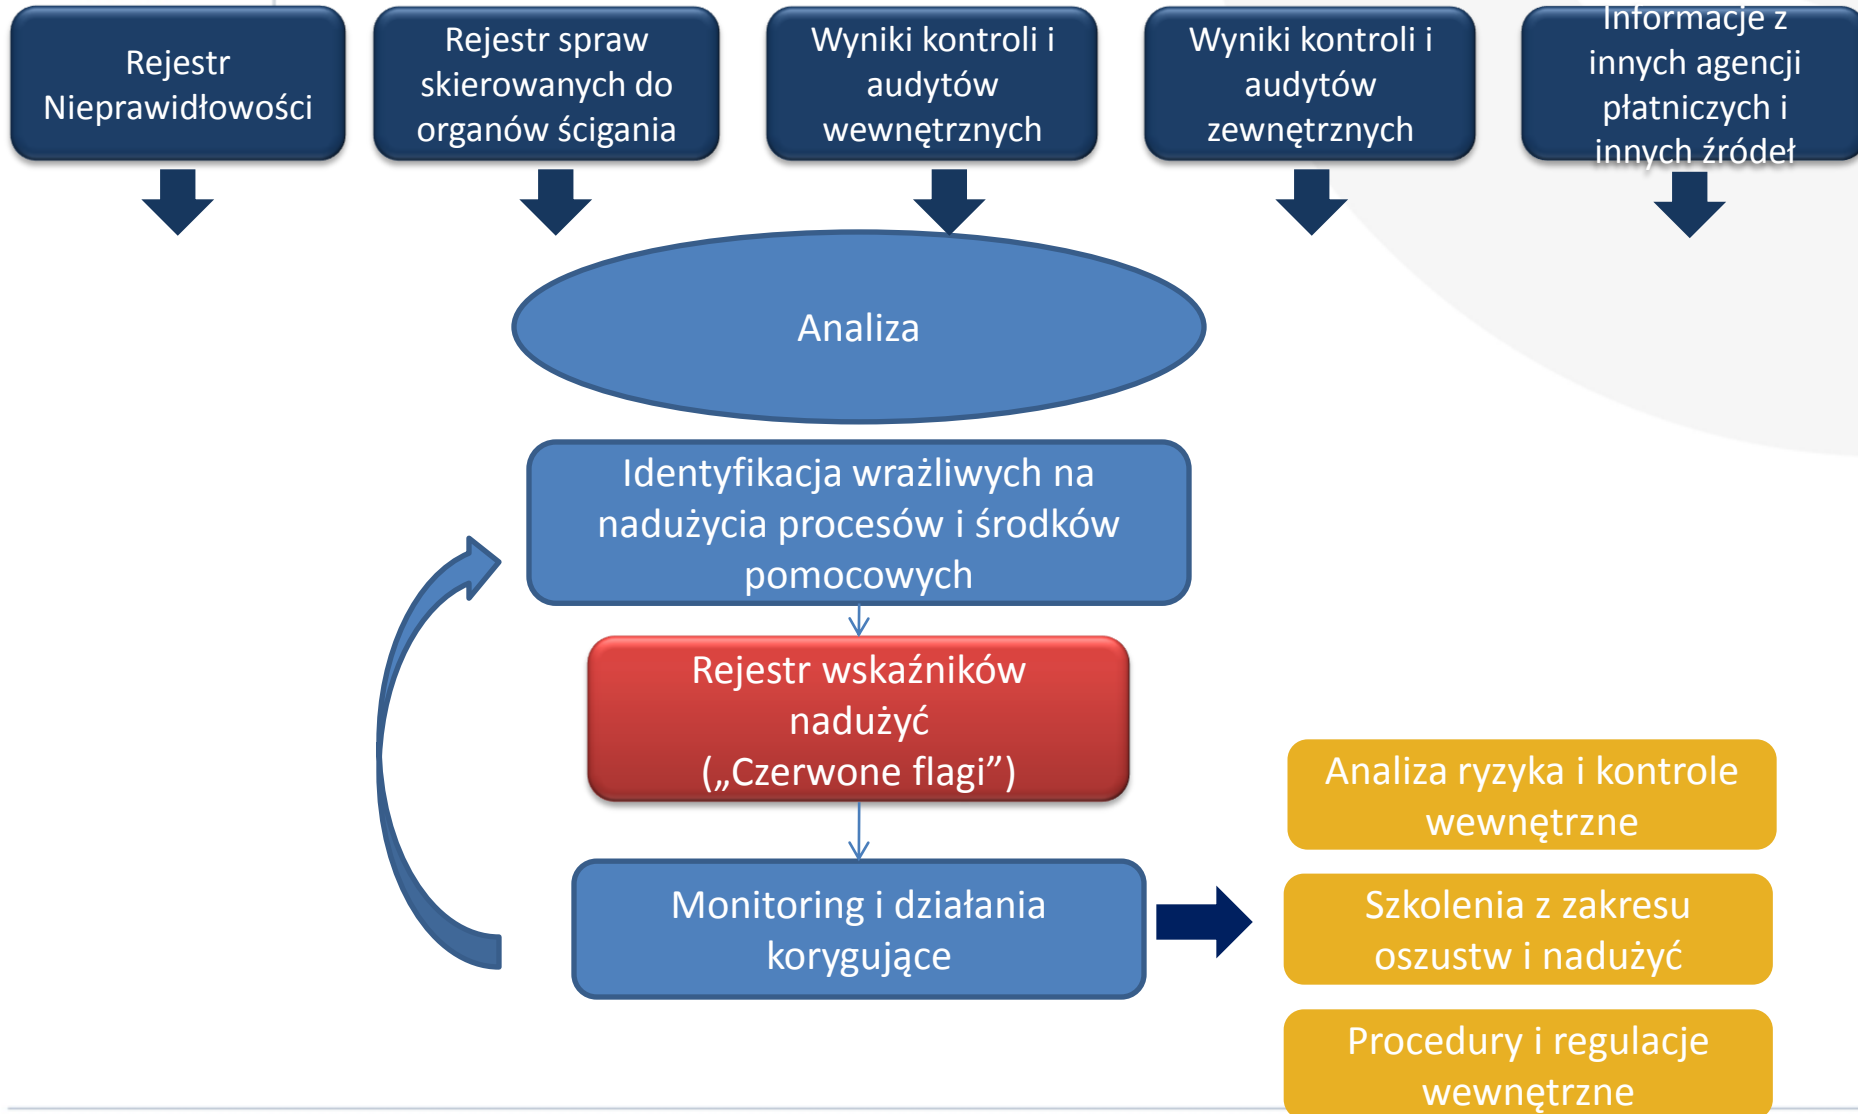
Rejestr Nieprawidłowości

Rejestr spraw skierowanych do organów ścigania

Wyniki kontroli i audytów wewnętrznych

Wyniki kontroli i audytów zewnętrznych

Informacje z innych agencji płatniczych i innych źródeł

Analiza

Identyfikacja wrażliwych na nadużycia procesów i środków pomocowych

Rejestr wskaźników nadużyć („Czerwone flagi”)

Monitoring i działania korygujące

Analiza ryzyka i kontrole wewnętrzne

Szkolenia z zakresu oszustw i nadużyć

Procedury i regulacje wewnętrzne